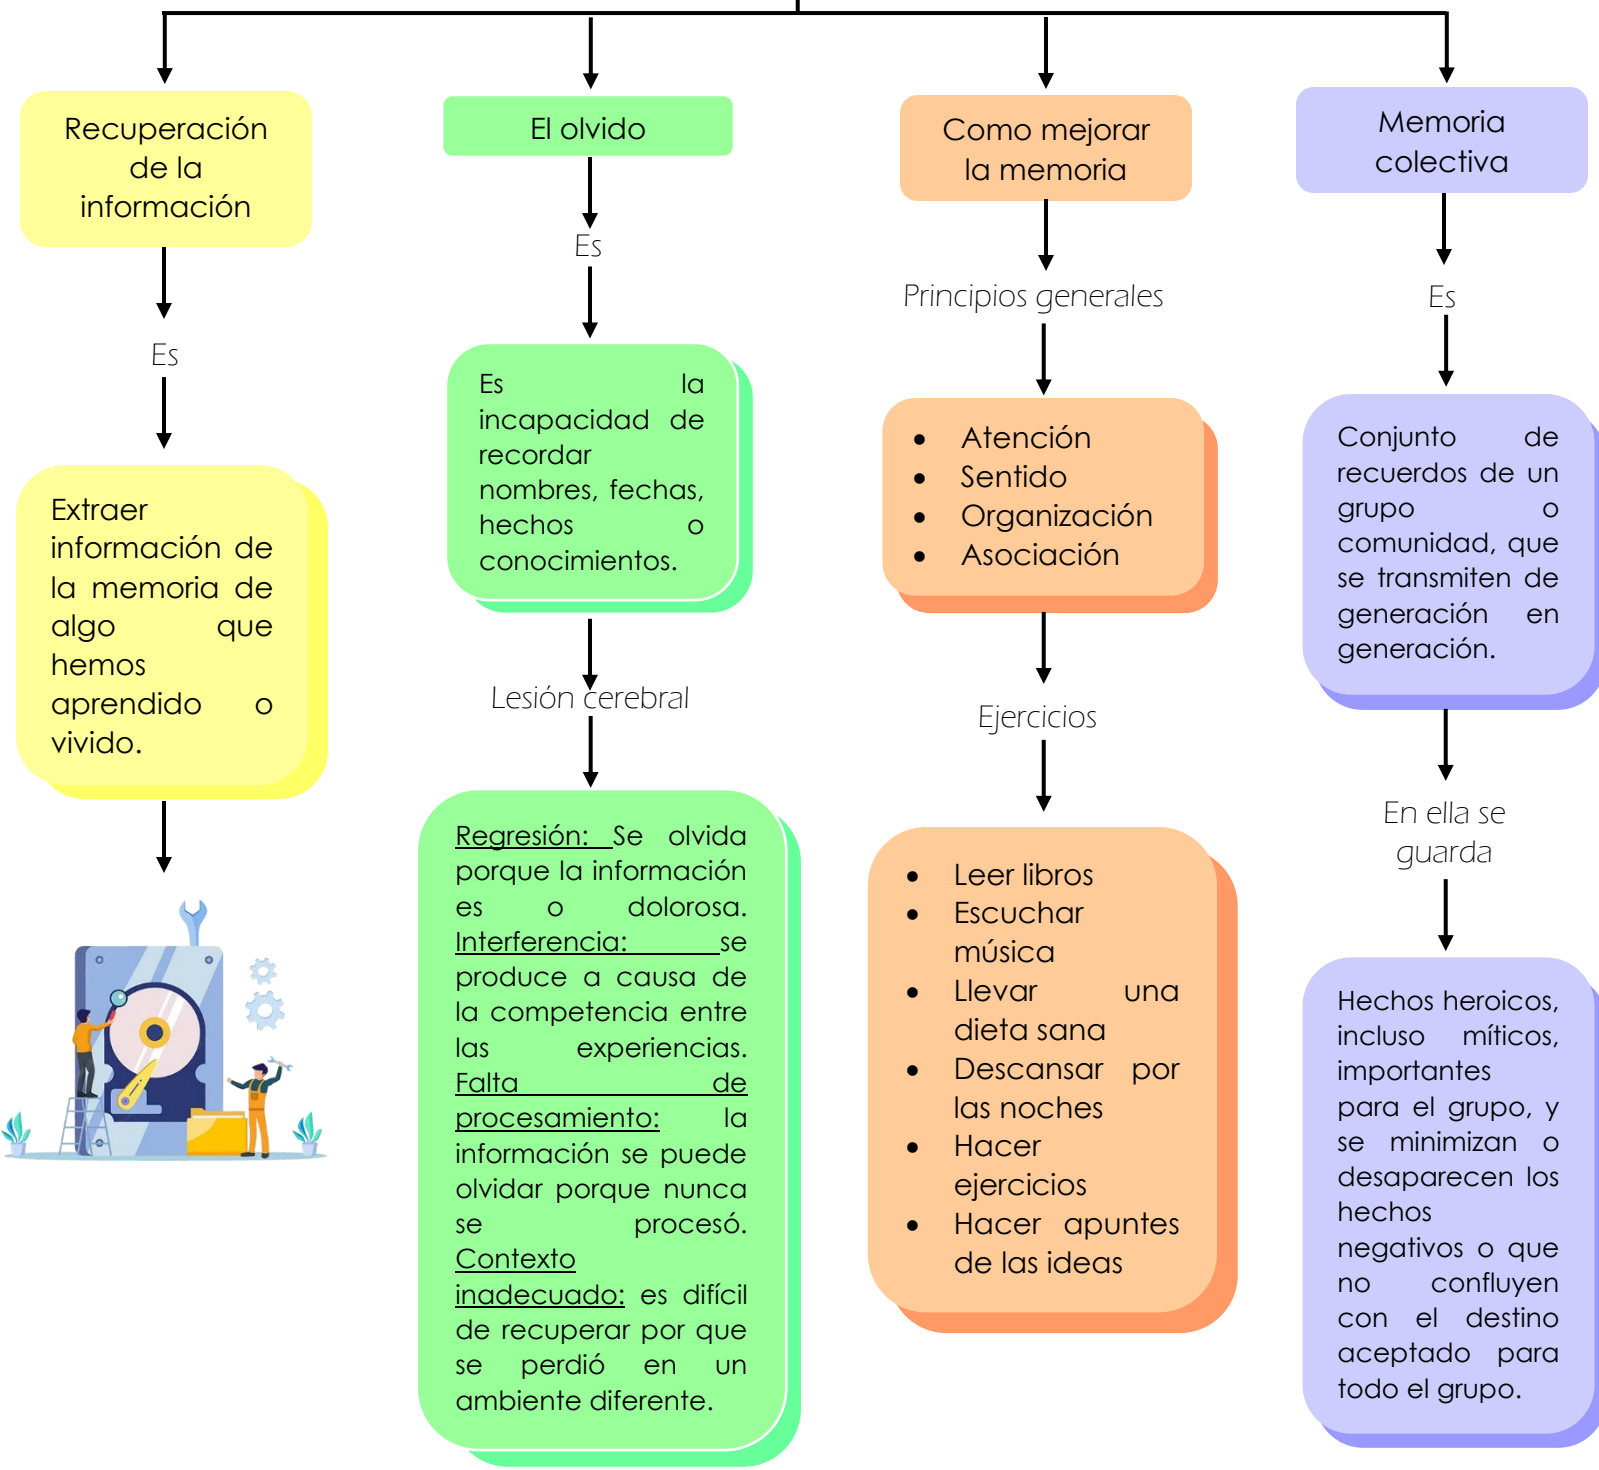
Recuperación de la información

Es

Extraer información de la memoria de algo que hemos aprendido o vivido.

El olvido

Es

Es la incapacidad de recordar nombres, fechas, hechos o conocimientos.

Lesión cerebral

Regresión: Se olvida porque la información es o dolorosa. Interferencia: se produce a causa de la competencia entre las experiencias. Falta de procesamiento: la información se puede olvidar porque nunca se procesó. Contexto inadecuado: es difícil de recuperar por que se perdió en un ambiente diferente.

Como mejorar la memoria

Principios generales

- Atención
- Sentido
- Organización
- Asociación

Ejercicios

- Leer libros
- Escuchar música
- Llevar una dieta sana
- Descansar por las noches
- Hacer ejercicios
- Hacer apuntes de las ideas

Memoria colectiva

Es

Conjunto de recuerdos de un grupo o comunidad, que se transmiten de generación en generación.

En ella se guarda

Hechos heroicos, incluso míticos, importantes para el grupo, y se minimizan o desaparecen los hechos negativos o que no confluyen con el destino aceptado para todo el grupo.